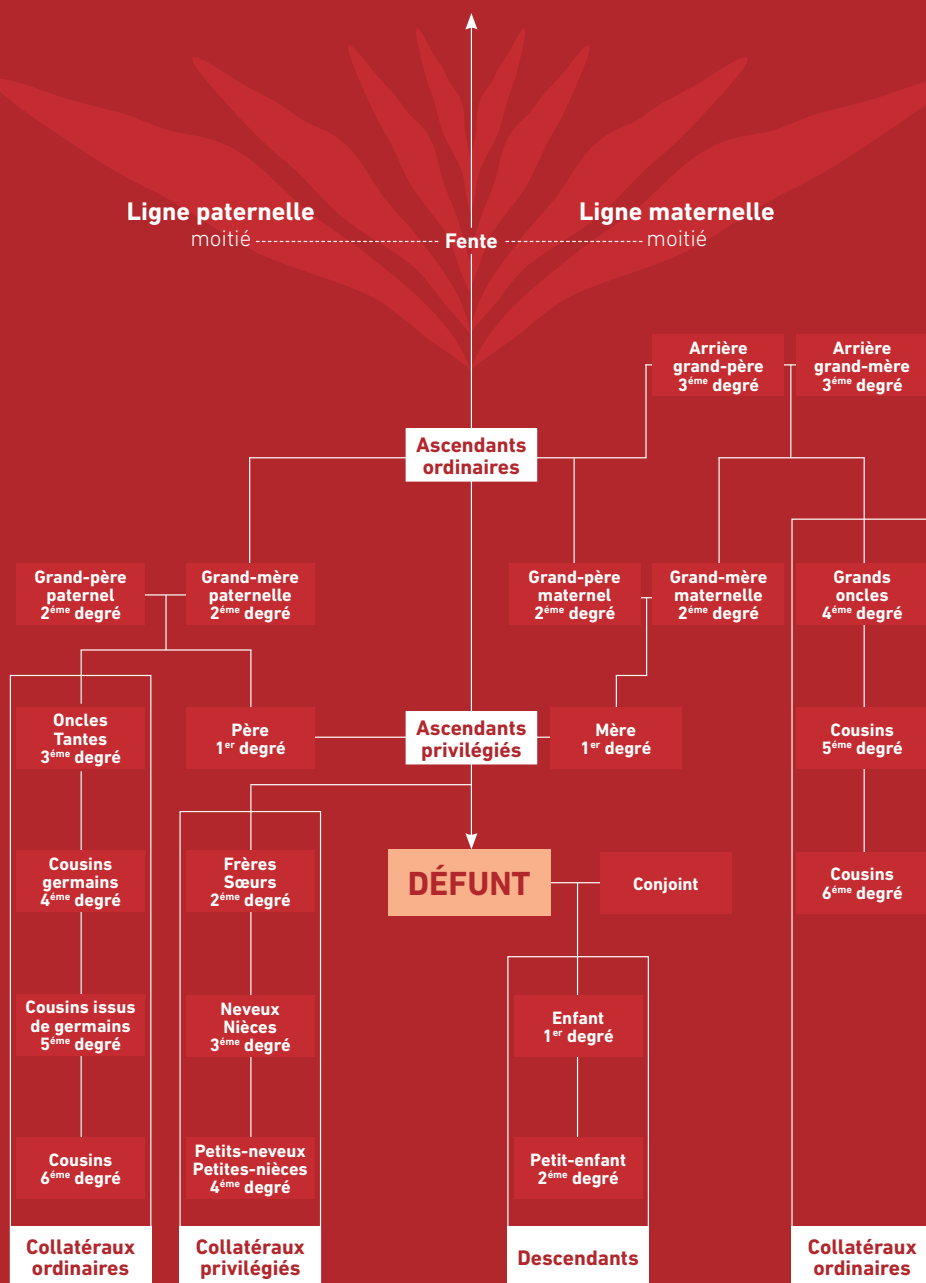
Ligne paternelle
moitié Fente moitié
Ligne maternelle

Arrière grand-père $3^{ème}$ degré

Arrière grand-mère $3^{ème}$ degré

Ascendants ordinaires

Grand-père paternel $2^{ème}$ degré

Grand-mère paternelle $2^{ème}$ degré

Grand-père maternel $2^{ème}$ degré

Grand-mère maternelle $2^{ème}$ degré

Grands oncles $4^{ème}$ degré

Oncles Tantes $3^{ème}$ degré

Père $1^{er}$ degré

Ascendants privilégiés

Mère $1^{er}$ degré

Cousins $5^{ème}$ degré

Cousins germains $4^{ème}$ degré

Frères Sœurs $2^{ème}$ degré

DÉFUNT

Conjoint

Cousins $6^{ème}$ degré

Cousins issus de germains $5^{ème}$ degré

Neveux Nièces $3^{ème}$ degré

Enfant $1^{er}$ degré

Cousins $6^{ème}$ degré

Petits-neveux Petites-nièces $4^{ème}$ degré

Petit-enfant $2^{ème}$ degré

Collatéraux ordinaires

Collatéraux privilégiés

Descendants

Collatéraux ordinaires